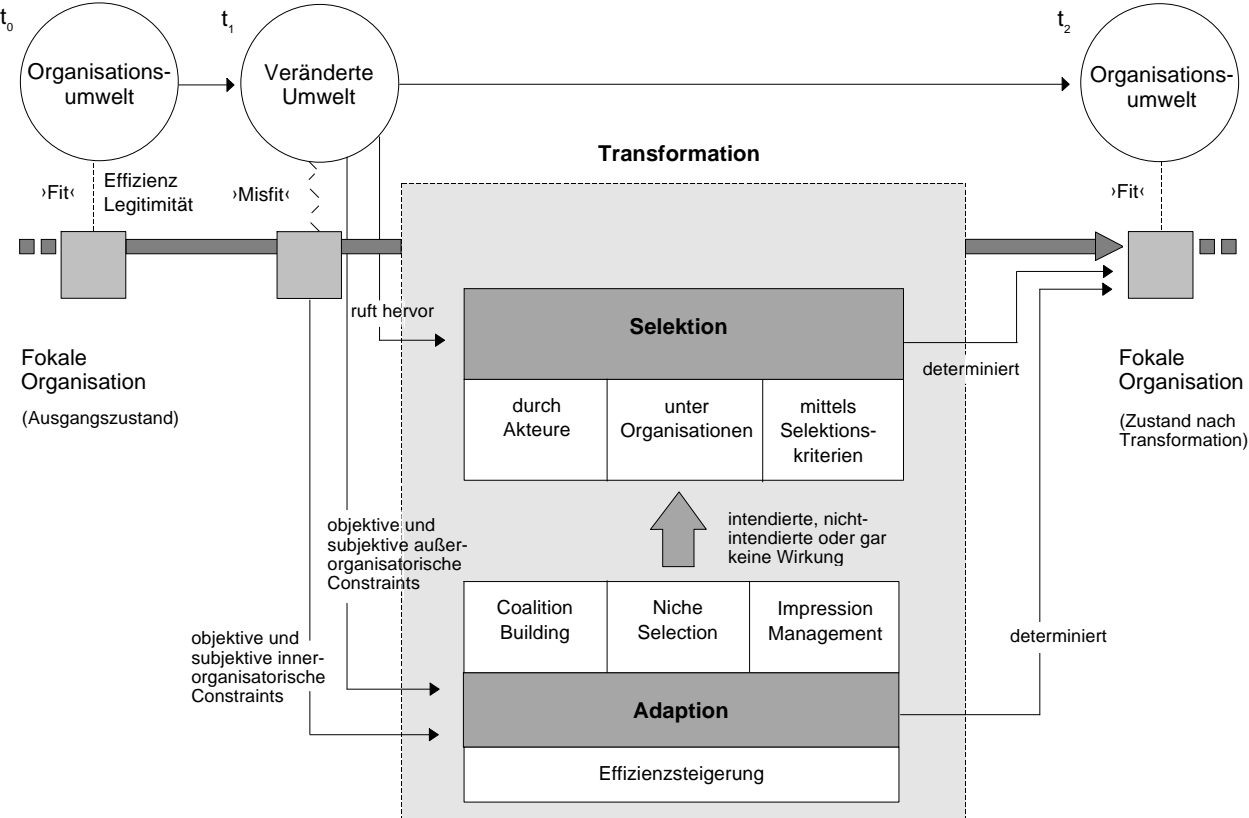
$t_0$

Organisationsumwelt

$t_1$

Veränderte Umwelt

$t_2$

Organisationsumwelt

Transformation

›Fit‹

Effizienz Legitimität

›Misfit‹

›Fit‹

ruft hervor

Selektion

determiniert

Fokale Organisation

(Ausgangszustand)

durch Akteure

unter Organisationen

mittels Selektionskriterien

Fokale Organisation

(Zustand nach Transformation)

objektive und subjektive außerorganisatorische Constraints

intendierte, nicht-intendierte oder gar keine Wirkung

Coalition Building

Niche Selection

Impression Management

objektive und subjektive innerorganisatorische Constraints

determiniert

Adaption

Effizienzsteigerung